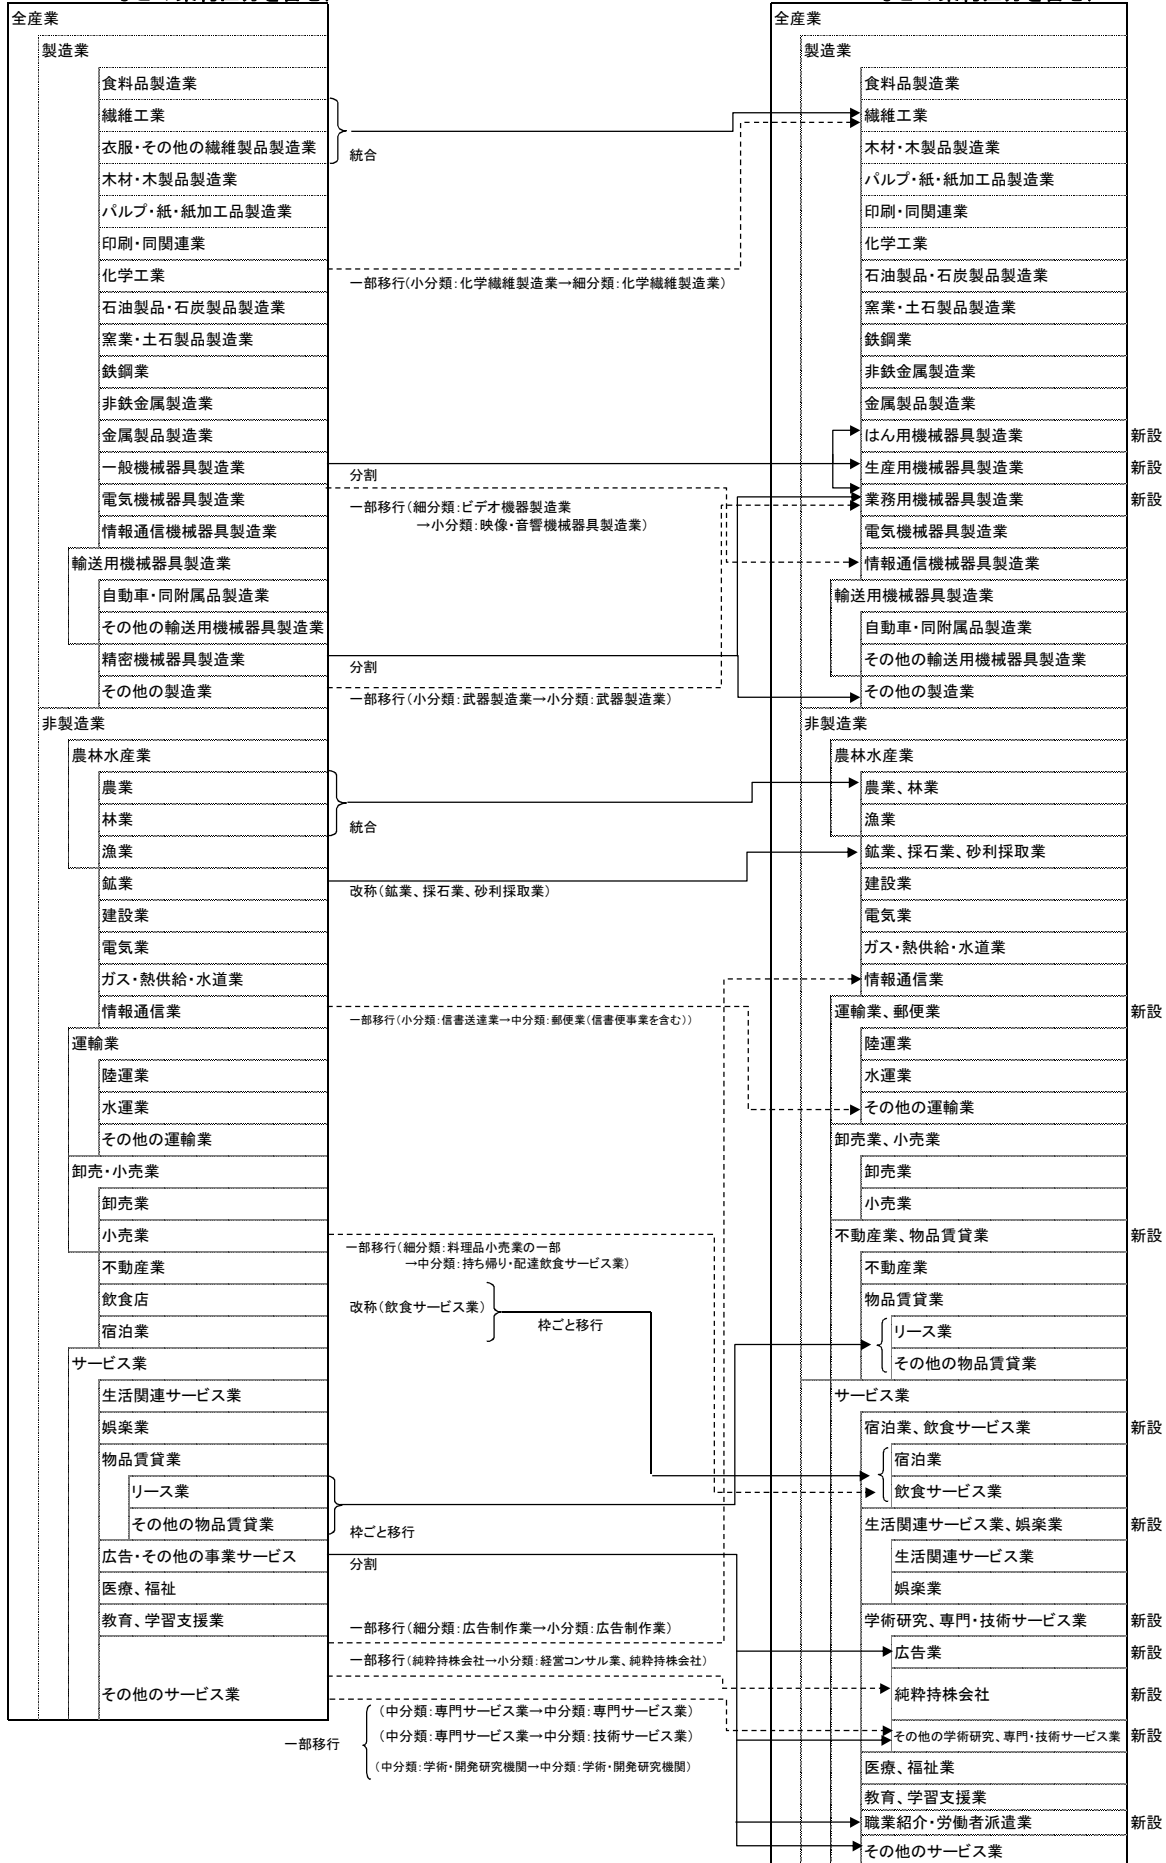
全産業
製造業
食料品製造業
繊維工業
衣服・その他の繊維製品製造業
木材・木製品製造業
パルプ・紙・紙加工品製造業
印刷・同関連業
化学工業
石油製品・石炭製品製造業
窯業・土石製品製造業
鉄鋼業
非鉄金属製造業
金属製品製造業
一般機械器具製造業
電気機械器具製造業
情報通信機械器具製造業
輸送用機械器具製造業
自動車・同附属品製造業
その他の輸送用機械器具製造業
精密機械器具製造業
その他の製造業
非製造業
農林水産業
農業
林業
漁業
鉱業
建設業
電気業
ガス・熱供給・水道業
情報通信業
運輸業
陸運業
水運業
その他の運輸業
卸売・小売業
卸売業
小売業
不動産業
飲食店
宿泊業
サービス業
生活関連サービス業
娯楽業
物品賃貸業
リース業
その他の物品賃貸業
広告・その他の事業サービス
医療、福祉
教育、学習支援業
その他のサービス業

統合
一部移行(小分類:化学繊維製造業→細分類:化学繊維製造業)
分割
一部移行(細分類:ビデオ機器製造業 →小分類:映像・音響機械器具製造業)
分割
一部移行(小分類:武器製造業→小分類:武器製造業)
統合
改称(鉱業、採石業、砂利採取業)
一部移行(小分類:信書送達業→中分類:郵便業(信書便事業を含む))
一部移行(細分類:料理品小売業の一部 →中分類:持ち帰り・配達飲食サービス業)
改称(飲食サービス業)
枠ごと移行
枠ごと移行
分割
一部移行(細分類:広告制作業→小分類:広告制作業)
一部移行(純粋持株会社→小分類:経営コンサル業、純粋持株会社)
一部移行
(中分類:専門サービス業→中分類:専門サービス業)
(中分類:専門サービス業→中分類:技術サービス業)
(中分類:学術・開発研究機関→中分類:学術・開発研究機関)

全産業
製造業
食料品製造業
繊維工業
木材・木製品製造業
パルプ・紙・紙加工品製造業
印刷・同関連業
化学工業
石油製品・石炭製品製造業
窯業・土石製品製造業
鉄鋼業
非鉄金属製造業
金属製品製造業
はん用機械器具製造業 新設
生産用機械器具製造業 新設
業務用機械器具製造業 新設
電気機械器具製造業
情報通信機械器具製造業
輸送用機械器具製造業
自動車・同附属品製造業
その他の輸送用機械器具製造業
その他の製造業
非製造業
農林水産業
農業、林業
漁業
鉱業、採石業、砂利採取業
建設業
電気業
ガス・熱供給・水道業
情報通信業
運輸業、郵便業 新設
陸運業
水運業
その他の運輸業
卸売業、小売業
卸売業
小売業
不動産業、物品賃貸業 新設
不動産業
物品賃貸業
リース業
その他の物品賃貸業
サービス業
宿泊業、飲食サービス業 新設
宿泊業
飲食サービス業
生活関連サービス業、娯楽業 新設
生活関連サービス業
娯楽業
学術研究、専門・技術サービス業 新設
広告業 新設
純粋持株会社 新設
その他の学術研究、専門・技術サービス業 新設
医療、福祉業
教育、学習支援業
職業紹介・労働者派遣業 新設
その他のサービス業